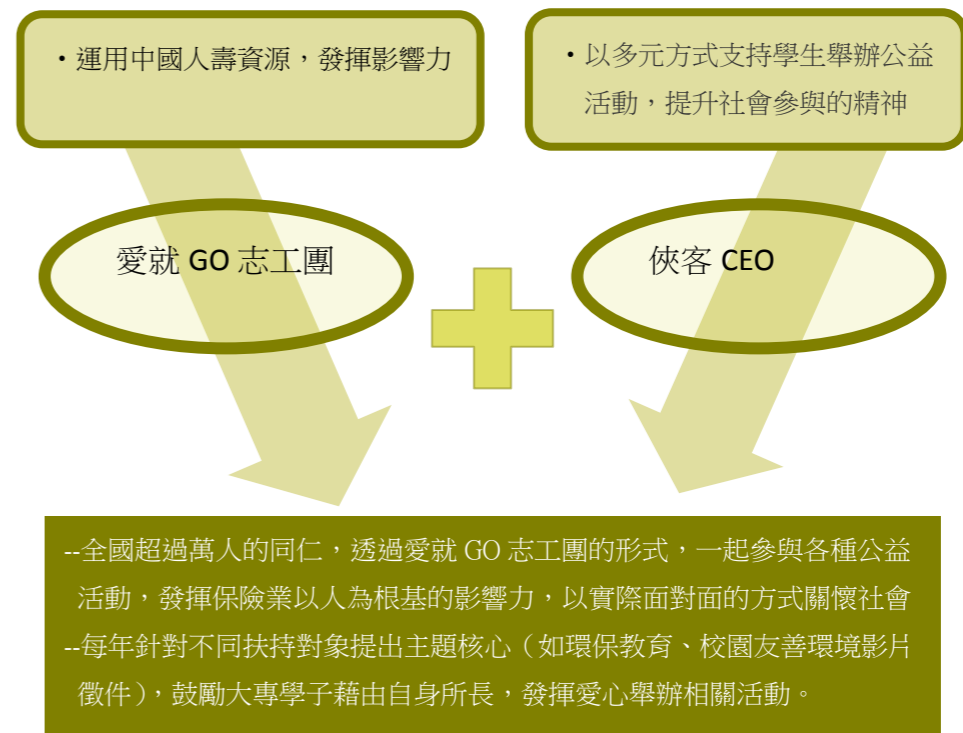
・運用中國人壽資源，發揮影響力

・以多元方式支持學生舉辦公益活動，提升社會參與的精神

愛就 GO 志工團

俠客 CEO

--全國超過萬人的同仁，透過愛就 GO 志工團的形式，一起參與各種公益活動，發揮保險業以人為根基的影響力，以實際面對面的方式關懷社會
--每年針對不同扶持對象提出主題核心（如環保教育、校園友善環境影片徵件），鼓勵大專學子藉由自身所長，發揮愛心舉辦相關活動。